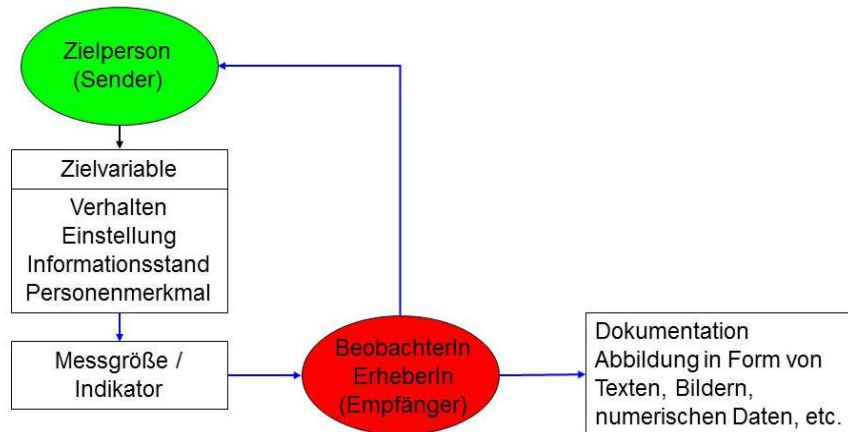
Zielperson
(Sender)

Zielvariable

Verhalten
Einstellung
Informationsstand
Personenmerkmal

Messgröße /
Indikator

BeobachterIn
ErheberIn
(Empfänger)

Dokumentation
Abbildung in Form von
Texten, Bildern,
numerischen Daten, etc.